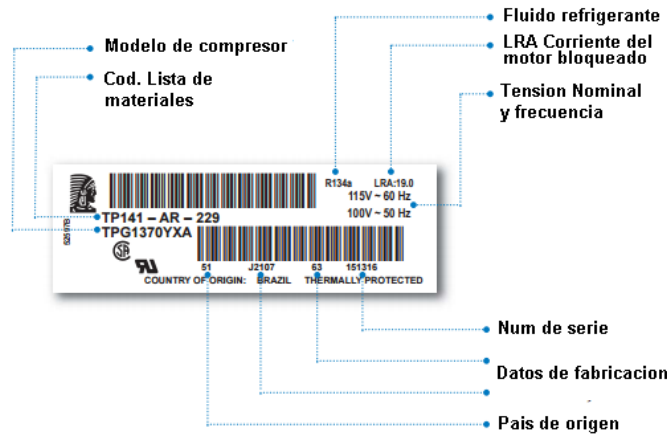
Fluido refrigerante

Modelo de compresor

LRA Corriente del motor bloqueado

Cod. Lista de materiales

Tension Nominal y frecuencia

R134a

LRA:19.0

115V ~ 60 Hz

100V ~ 50 Hz

TP141 – AR – 229

TPG1370YXA

625978

51 J2107 63 151316

COUNTRY OF ORIGIN: BRAZIL THERMALLY PROTECTED

Num de serie

Datos de fabricacion

Pais de origen